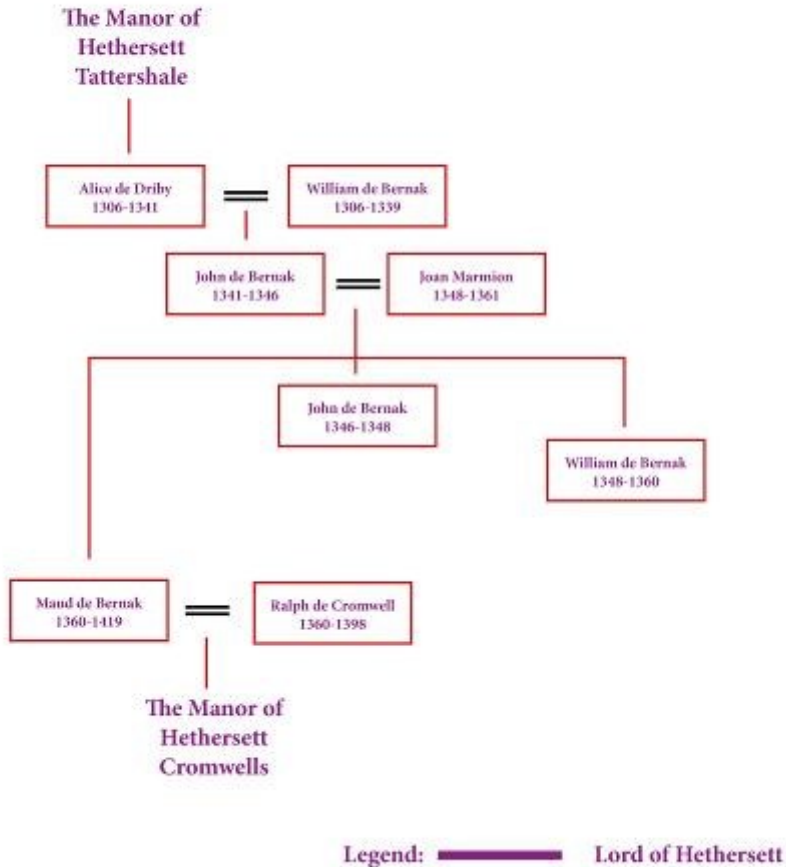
The Manor of Hethersett Tattershale

Alice de Driby
1306-1341

William de Bernak
1306-1339

John de Bernak
1341-1346

Joan Marmion
1348-1361

John de Bernak
1346-1348

William de Bernak
1348-1360

Maud de Bernak
1360-1419

Ralph de Cromwell
1360-1398

The Manor of Hethersett Cromwells

Legend: Lord of Hethersett